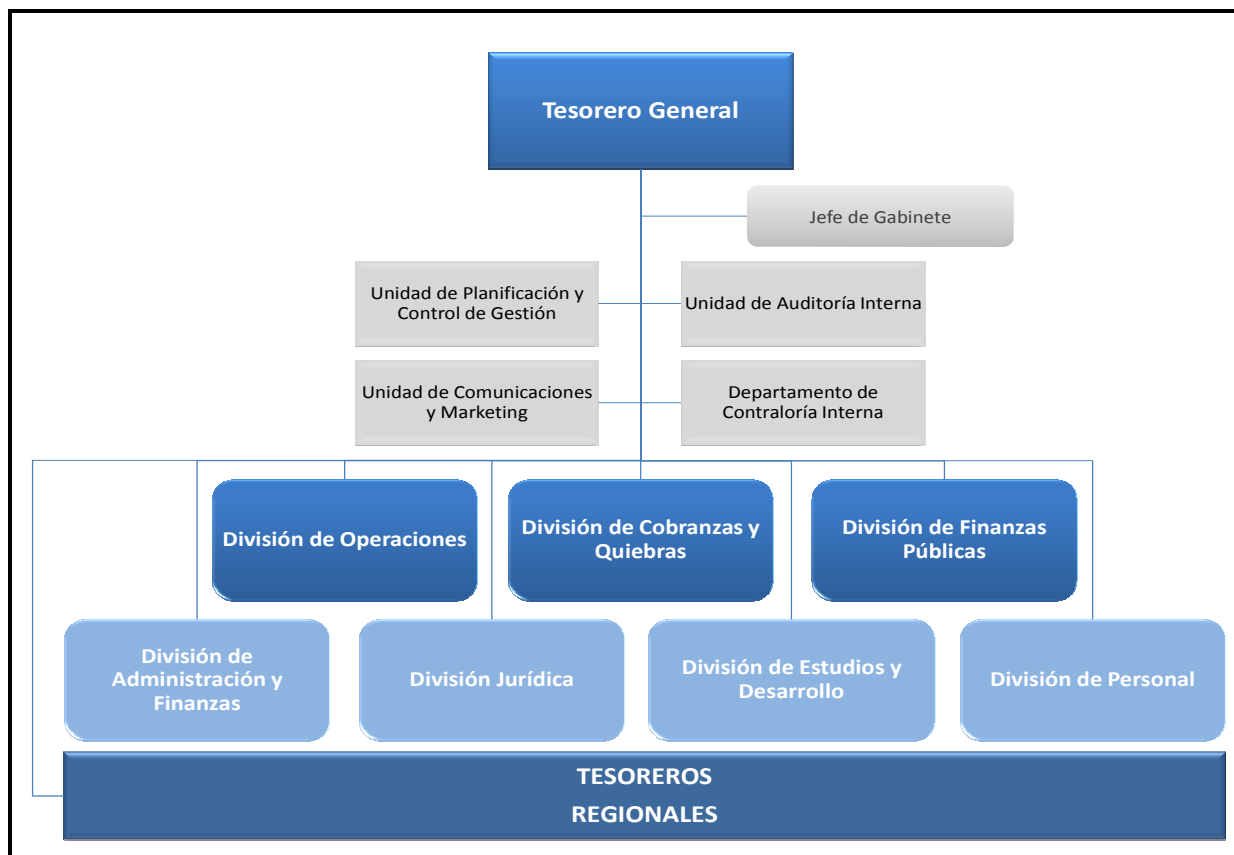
Tesorero General

Jefe de Gabinete

Unidad de Planificación y Control de Gestión

Unidad de Auditoría Interna

Unidad de Comunicaciones y Marketing

Departamento de Contraloría Interna

División de Operaciones

División de Cobranzas y Quiebras

División de Finanzas Públicas

División de Administración y Finanzas

División Jurídica

División de Estudios y Desarrollo

División de Personal

TESOREROS
REGIONALES